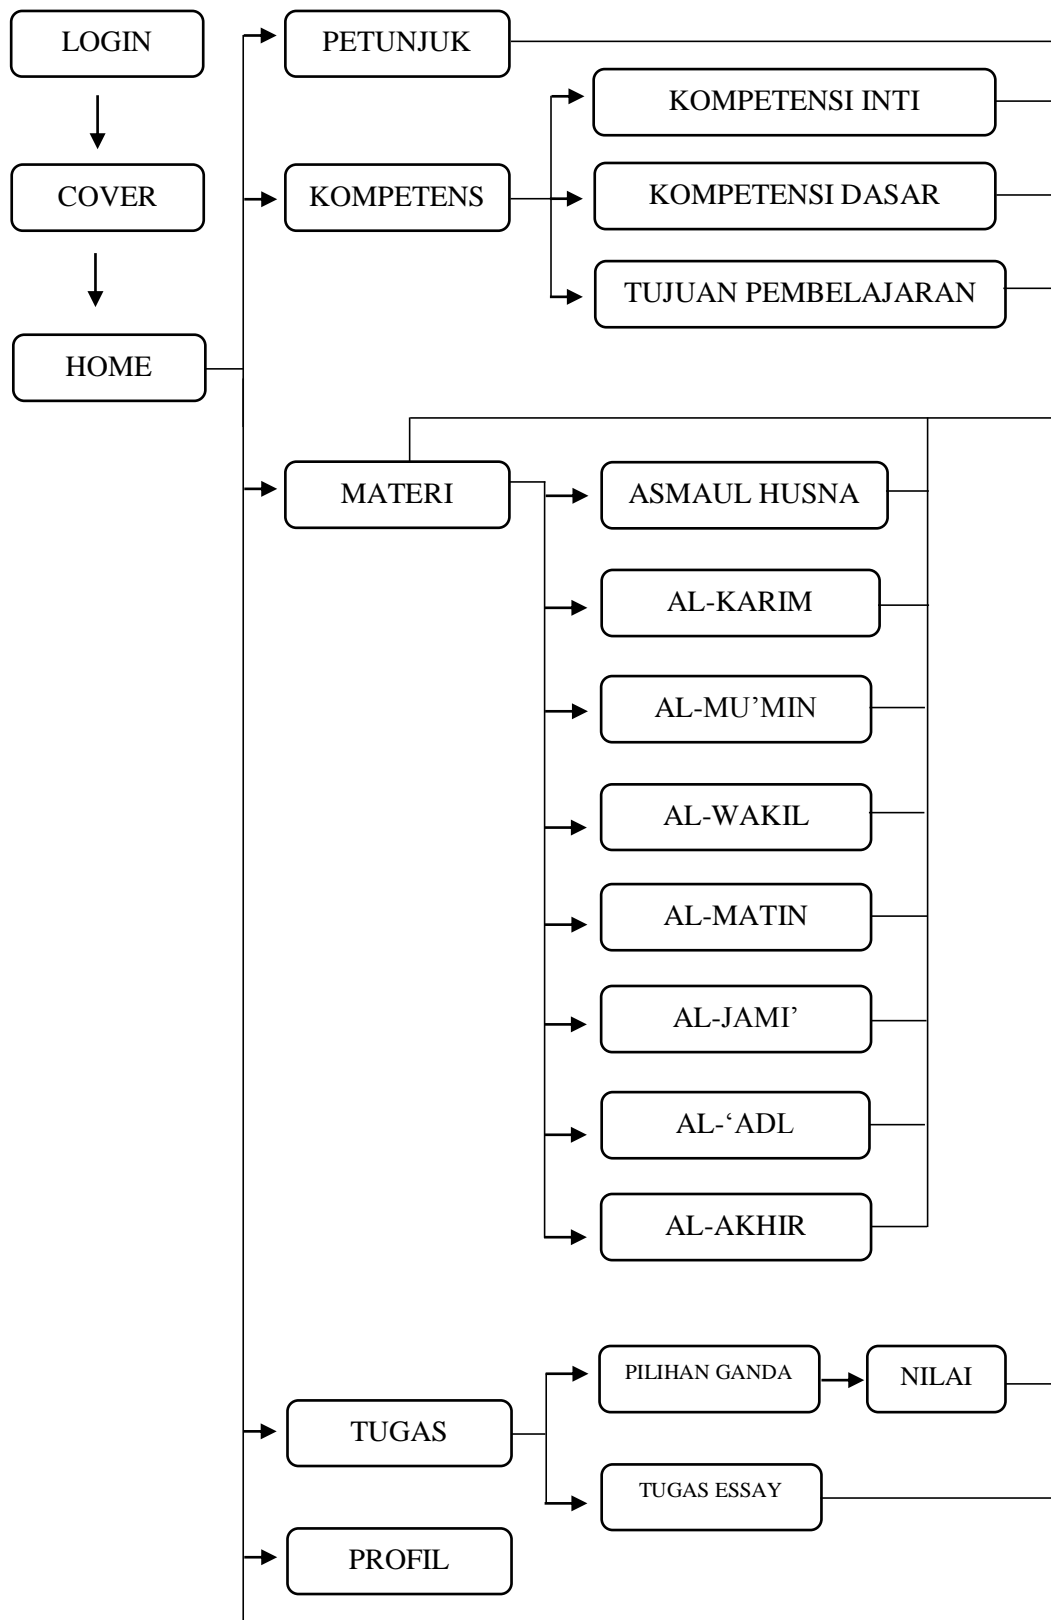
LOGIN

COVER

HOME

PETUNJUK

KOMPETENS

KOMPETENSI INTI

KOMPETENSI DASAR

TUJUAN PEMBELAJARAN

MATERI

ASMAUL HUSNA

AL-KARIM

AL-MU’MIN

AL-WAKIL

AL-MATIN

AL-JAMI’

AL-‘ADL

AL-AKHIR

TUGAS

PILIHAN GANDA

NILAI

TUGAS ESSAY

PROFIL